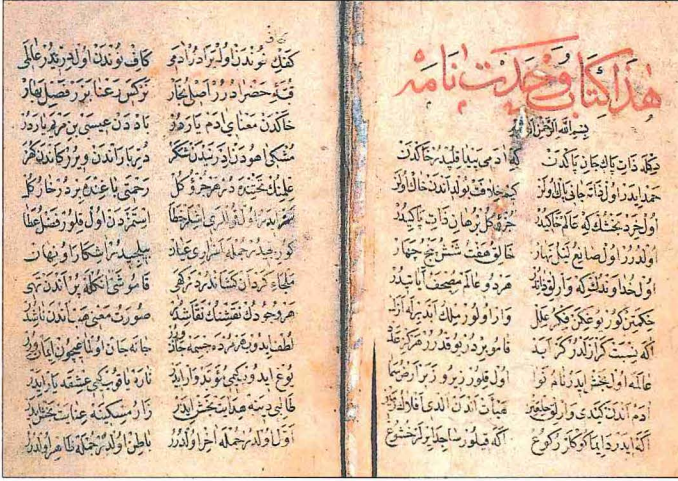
كاف

كافدن اولدى نون ايله ايجاد
كه اولدى نون ايله قلندى ايجاد
قدرت حضرت ذو الجلال بكار
خاكدن معنايه ويردى بار

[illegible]

هذا كتاب وحدت نامه

بسم الله الرحمن الرحيم

ذكر قيلا ذات پاكه بى كدن
كه اولدى مى بيدا قيلندى خاكدن
حمد ايدر اول ذاته جان ايله
كيم خلق ايلدى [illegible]
اول خدا كيم عالمى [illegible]
جزء وكل برهان ذاتن ياكيدر
اولدر اول صانع كيم ليل ونهار
خالق هفت وشش وپنج وچهار
اول خدادر كيم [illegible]
هر دو عالم مصحف آياتيدر
حكمتن كور يوكسكز وكيفن نيل
وار اولور ملك ايله برابر
الله يست كيم اولدر كيم ابد
قاموسى بيويور قدر هر كيسه
علاء اوله ختم ايدر نام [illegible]
اول قلور بيور زمين وزمان
آدم آنده كيدر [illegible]
ميدانه اندن الذى افلا
الله ايدر ديار ايكى ركوع
الله قيلور ساجد يلر خشوع